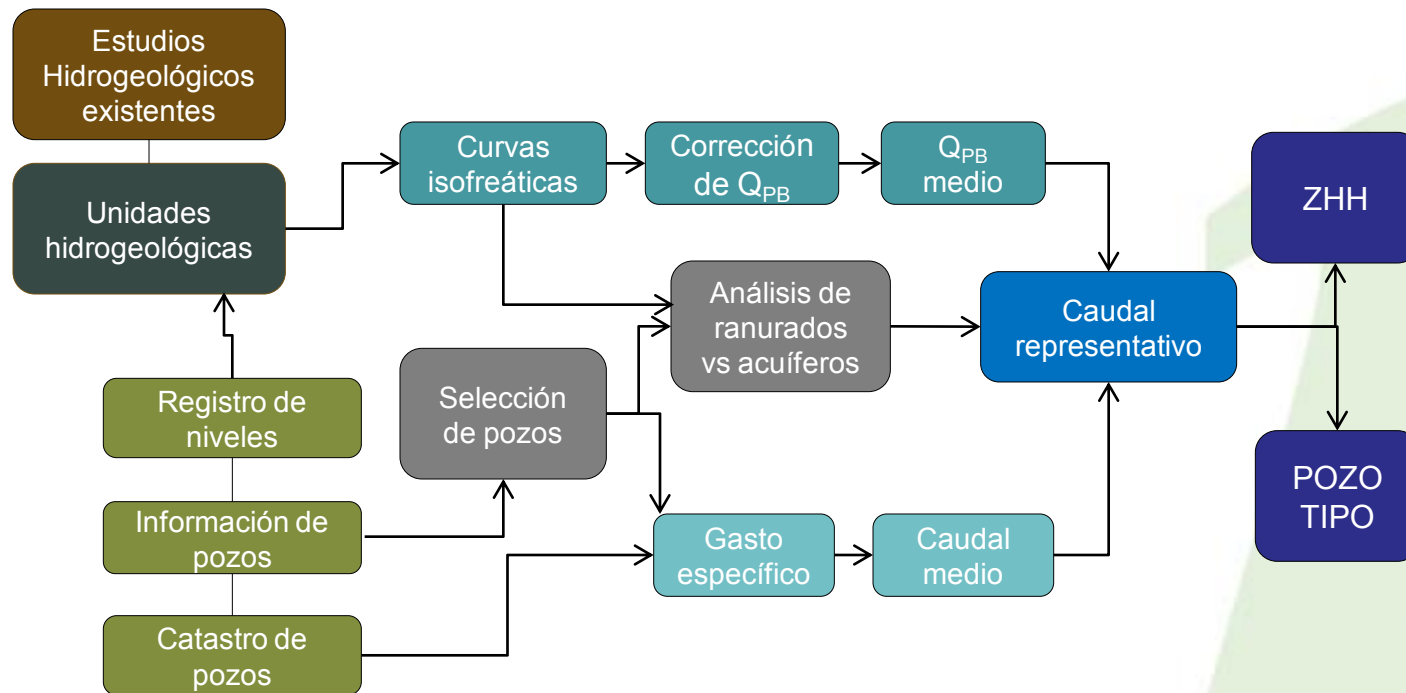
Estudios Hidrogeológicos existentes

Unidades hidrogeológicas

Registro de niveles

Información de pozos

Catastro de pozos

Curvas isofreáticas

Corrección de $Q_{PB}$

$Q_{PB}$ medio

Análisis de ranurados vs acuíferos

Selección de pozos

Gasto específico

Caudal medio

Caudal representativo

ZHH

POZO TIPO